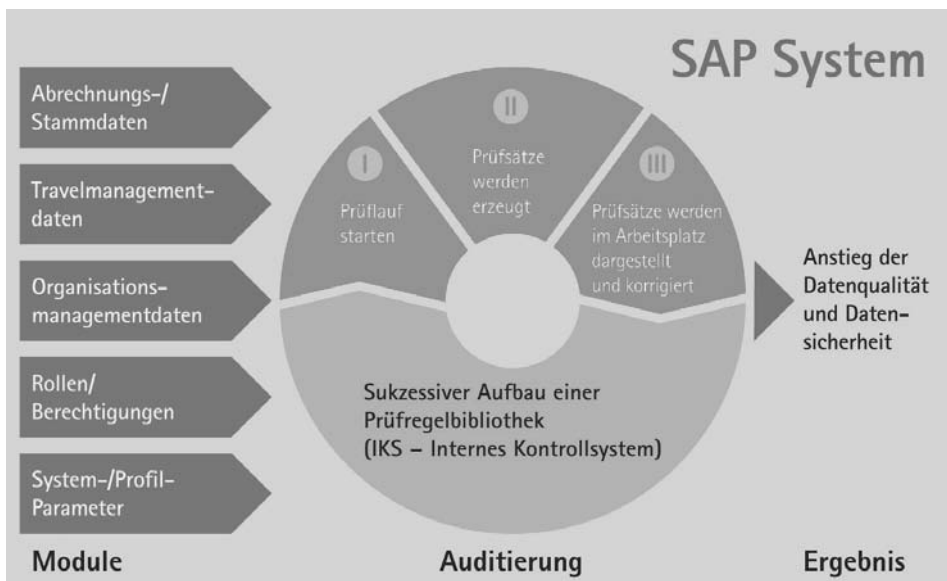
SAP System

Abrechnungs-/ Stammdaten

Travelmanagement-daten

Organisations-managementdaten

Rollen/ Berechtigungen

System-/Profil-Parameter

I
Prüflauf starten

II
Prüfsätze werden erzeugt

III
Prüfsätze werden im Arbeitsplatz dargestellt und korrigiert

Sukzessiver Aufbau einer Prüfregelbibliothek (IKS – Internes Kontrollsystem)

Anstieg der Datenqualität und Daten-sicherheit

Module

Auditierung

Ergebnis